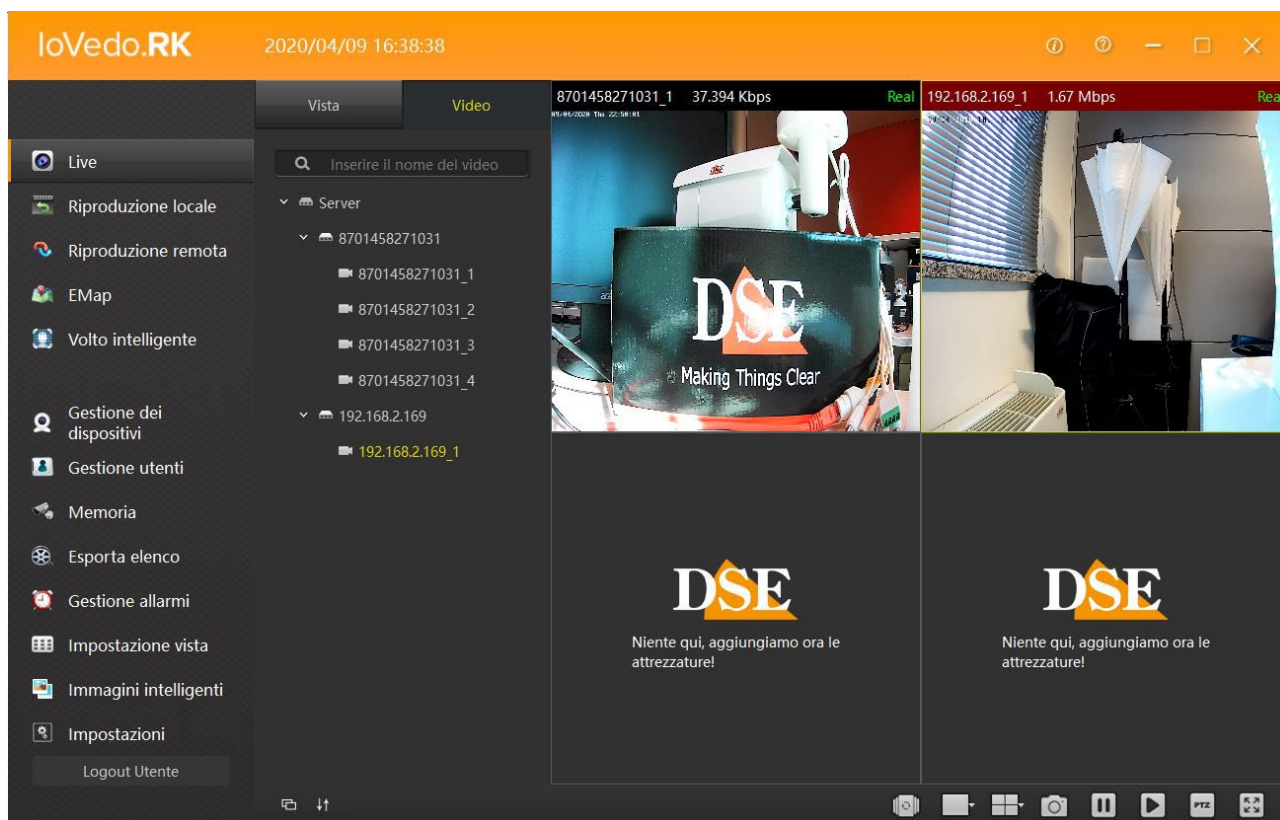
IoVedo.RK 2020/04/09 16:38:38

Live
Riproduzione locale
Riproduzione remota
EMap
Volto intelligente
Gestione dei dispositivi
Gestione utenti
Memoria
Esporta elenco
Gestione allarmi
Impostazione vista
Immagini intelligenti
Impostazioni
Logout Utente

Vista Video
Inserire il nome del video
Server
8701458271031
8701458271031_1
8701458271031_2
8701458271031_3
8701458271031_4
192.168.2.169
192.168.2.169_1

8701458271031_1 37.394 Kbps Real
192.168.2.169_1 1.67 Mbps Rea

DSE
Making Things Clear

DSE
Niente qui, aggiungiamo ora le attrezzature!

DSE
Niente qui, aggiungiamo ora le attrezzature!

PTZ